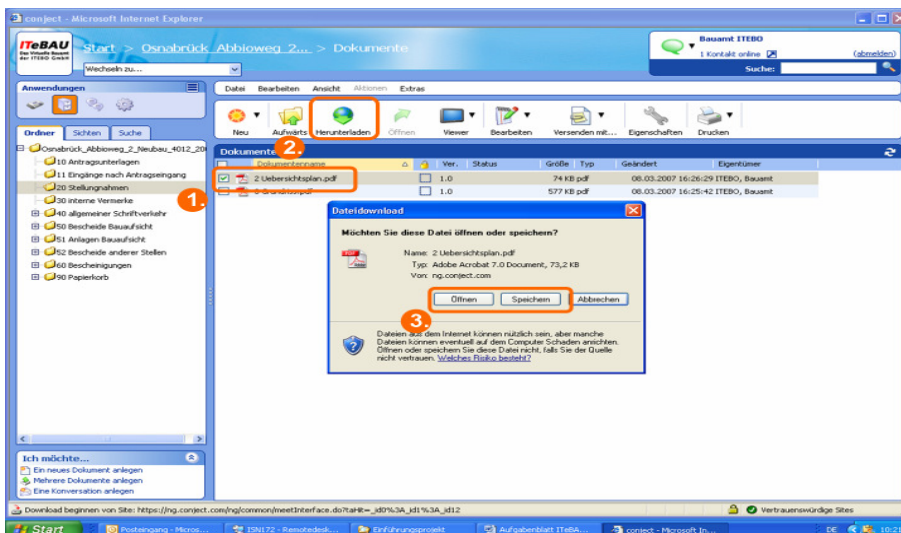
conject - Microsoft Internet Explorer

ITeBAU Das Virtuelle Bauamt der ITEBO GmbH

Start > Osnabrück_Abbioweg_2... > Dokumente

Wechseln zu...

Bauamt ITEBO
1 Kontakt online
(abmelden)
Suche:

Anwendungen

Datei Bearbeiten Ansicht Aktionen Extras

Neu Aufwärts Herunterladen Öffnen Viewer Bearbeiten Versenden mit... Eigenschaften Drucken

Ordner Sichten Suche

Osnabrück_Abbioweg_2_Neubau_4012_20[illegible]
10 Antragsunterlagen
11 Eingänge nach Antragseingang
20 Stellungnahmen
30 interne Vermerke
40 allgemeiner Schriftverkehr
50 Bescheide Bauaufsicht
51 Anlagen Bauaufsicht
52 Bescheide anderer Stellen
60 Bescheinigungen
90 Papierkorb

Dokumente

2.

| | Dokumentenname | | Ver. | Status | Größe | Typ | Geändert | Eigentümer |
|---|---|---|---|---|---|---|---|---|
| | 2 Uebersichtsplan.pdf | | 1.0 | | 74 KB | pdf | 08.03.2007 16:26:29 | ITEBO, Bauamt |
| | 3 Grundriss.pdf | | 1.0 | | 577 KB | pdf | 08.03.2007 16:25:42 | ITEBO, Bauamt |

1.

Dateidownload

Möchten Sie diese Datei öffnen oder speichern?

Name: 2 Uebersichtsplan.pdf
Typ: Adobe Acrobat 7.0 Document, 73,2 KB
Von: ng.conject.com

Öffnen Speichern Abbrechen

3.

Dateien aus dem Internet können nützlich sein, aber manche Dateien können eventuell auf dem Computer Schaden anrichten. Öffnen oder speichern Sie diese Datei nicht, falls Sie der Quelle nicht vertrauen. Welches Risiko besteht?

Ich möchte...
Ein neues Dokument anlegen
Mehrere Dokumente anlegen
Eine Konversation anlegen

Download beginnen von Site: https://ng.conject.com/ng/common/meetInterface.do?taHit=_id0%3A_id1%3A_id12

Vertrauenswürdige Sites

Start Posteingang - Micros... ISN172 - Remotedesk... Einführungsprojekt Aufgabenblatt ITeBA... conject - Microsoft In...
DE 10:2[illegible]